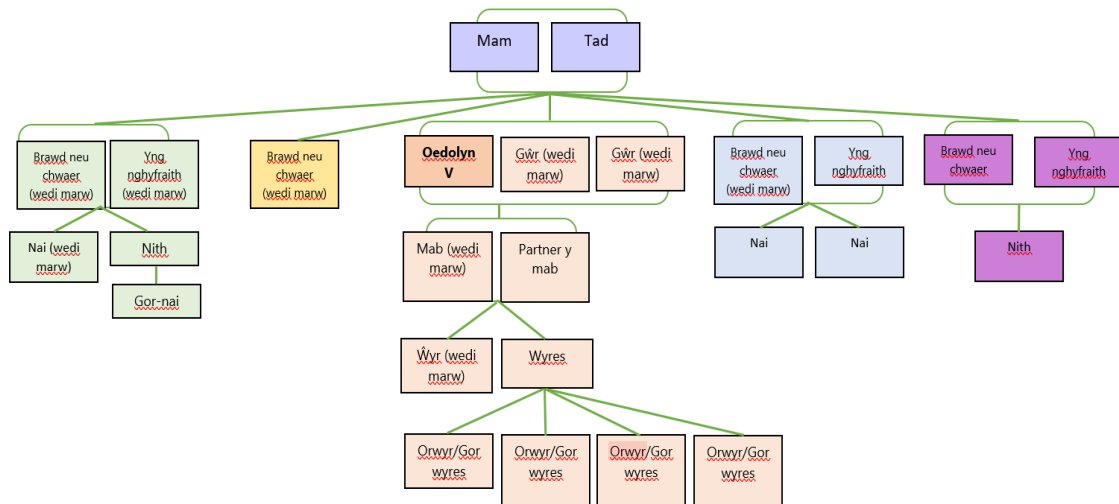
Mam

Tad

Brawd neu chwaer (wedi marw)

Yng nghyfraith (wedi marw)

Nai (wedi marw)

Nith

Gor-nai

Brawd neu chwaer (wedi marw)

Oedolyn V

Gŵr (wedi marw)

Gŵr (wedi marw)

Mab (wedi marw)

Partner y mab

Ŵyr (wedi marw)

Wyres

Orwyr/Gor wyres

Orwyr/Gor wyres

Orwyr/Gor wyres

Orwyr/Gor wyres

Brawd neu chwaer (wedi marw)

Yng nghyfraith

Nai

Nai

Brawd neu chwaer

Yng nghyfraith

Nith